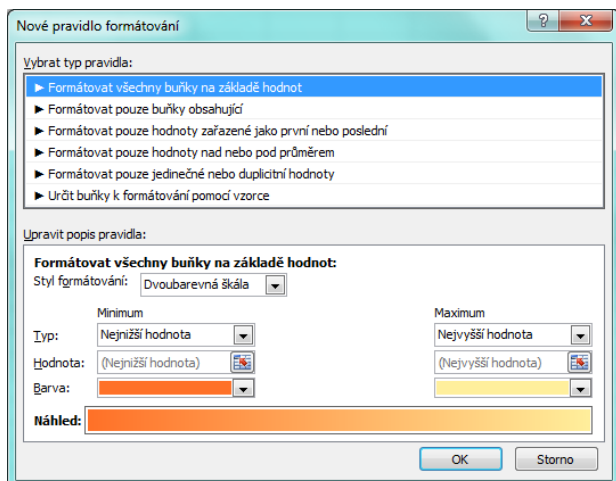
Nové pravidlo formátování

?

Vybrat typ pravidla:

► Formátovat všechny buňky na základě hodnot

► Formátovat pouze buňky obsahující

► Formátovat pouze hodnoty zařazené jako první nebo poslední

► Formátovat pouze hodnoty nad nebo pod průměrem

► Formátovat pouze jedinečné nebo duplicitní hodnoty

► Určit buňky k formátování pomocí vzorce

Upravit popis pravidla:

Formátovat všechny buňky na základě hodnot:

Styl formátování: Dvoubarevná škála

Minimum

Maximum

Typ: Nejnižší hodnota

Nejvyšší hodnota

Hodnota: (Nejnižší hodnota)

(Nejvyšší hodnota)

Barva:

Náhled:

OK

Storno